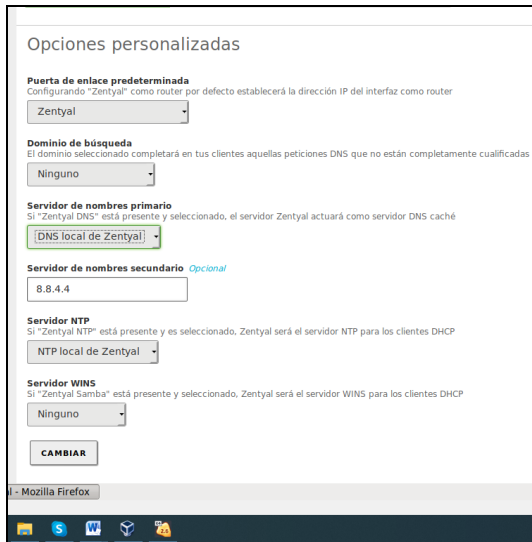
Opciones personalizadas

Puerta de enlace predeterminada
Configurando "Zentyal" como router por defecto establecerá la dirección IP del interfaz como router

Zentyal

Dominio de búsqueda
El dominio seleccionado completará en tus clientes aquellas peticiones DNS que no están completamente cualificadas

Ninguno

Servidor de nombres primario
Si "Zentyal DNS" está presente y seleccionado, el servidor Zentyal actuará como servidor DNS caché

DNS local de Zentyal

Servidor de nombres secundario Opcional

8.8.4.4

Servidor NTP
Si "Zentyal NTP" está presente y es seleccionado, Zentyal será el servidor NTP para los clientes DHCP

NTP local de Zentyal

Servidor WINS
Si "Zentyal Samba" está presente y seleccionado, Zentyal será el servidor WINS para los clientes DHCP

Ninguno

CAMBIAR

l - Mozilla Firefox